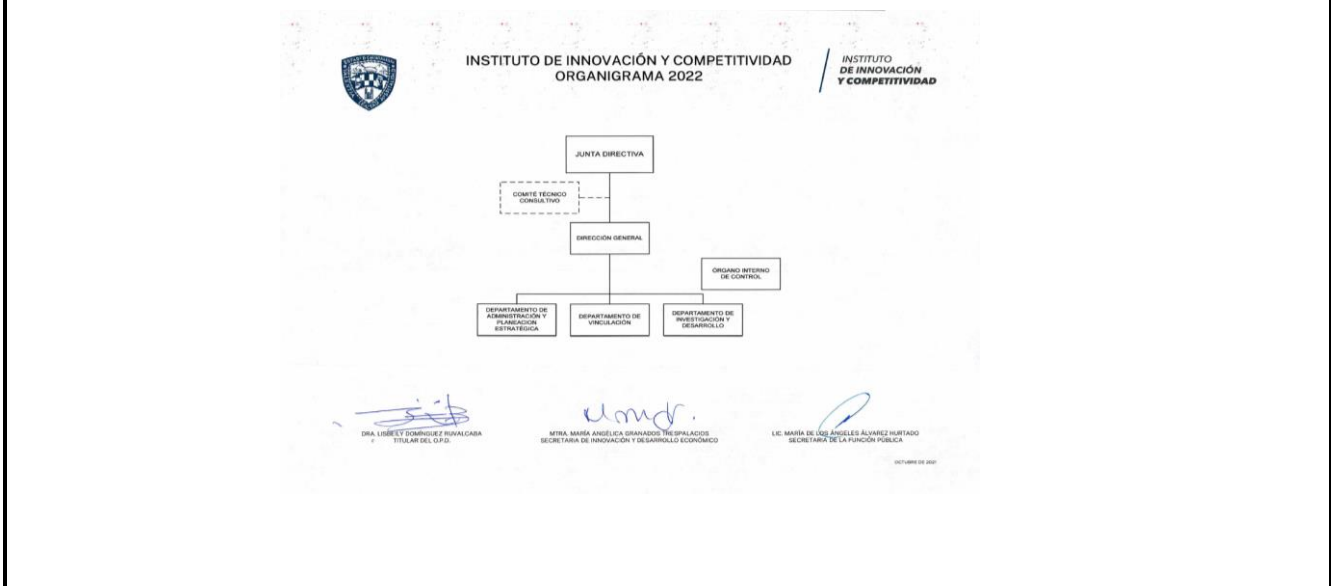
INSTITUTO DE INNOVACIÓN Y COMPETITIVIDAD
ORGANIGRAMA 2022

INSTITUTO
DE INNOVACIÓN
Y COMPETITIVIDAD

JUNTA DIRECTIVA

COMITÉ TÉCNICO CONSULTIVO

DIRECCIÓN GENERAL

ORGANO INTERNO DE CONTROL

DEPARTAMENTO DE ADMINISTRACIÓN Y PLANEACIÓN ESTRATÉGICA

DEPARTAMENTO DE VINCULACIÓN

DEPARTAMENTO DE INVESTIGACIÓN Y DESARROLLO

DRA. LISBELY DOMÍNGUEZ RUVALCABA
TITULAR DEL O.P.D.

MTRA. MARÍA ANGÉLICA GRANADOS TRESPALACIOS
SECRETARIA DE INNOVACIÓN Y DESARROLLO ECONÓMICO

LIC. MARÍA DE LOS ÁNGELES ÁLVAREZ HURTADO
SECRETARIA DE LA FUNCIÓN PÚBLICA

OCTUBRE DE 2021